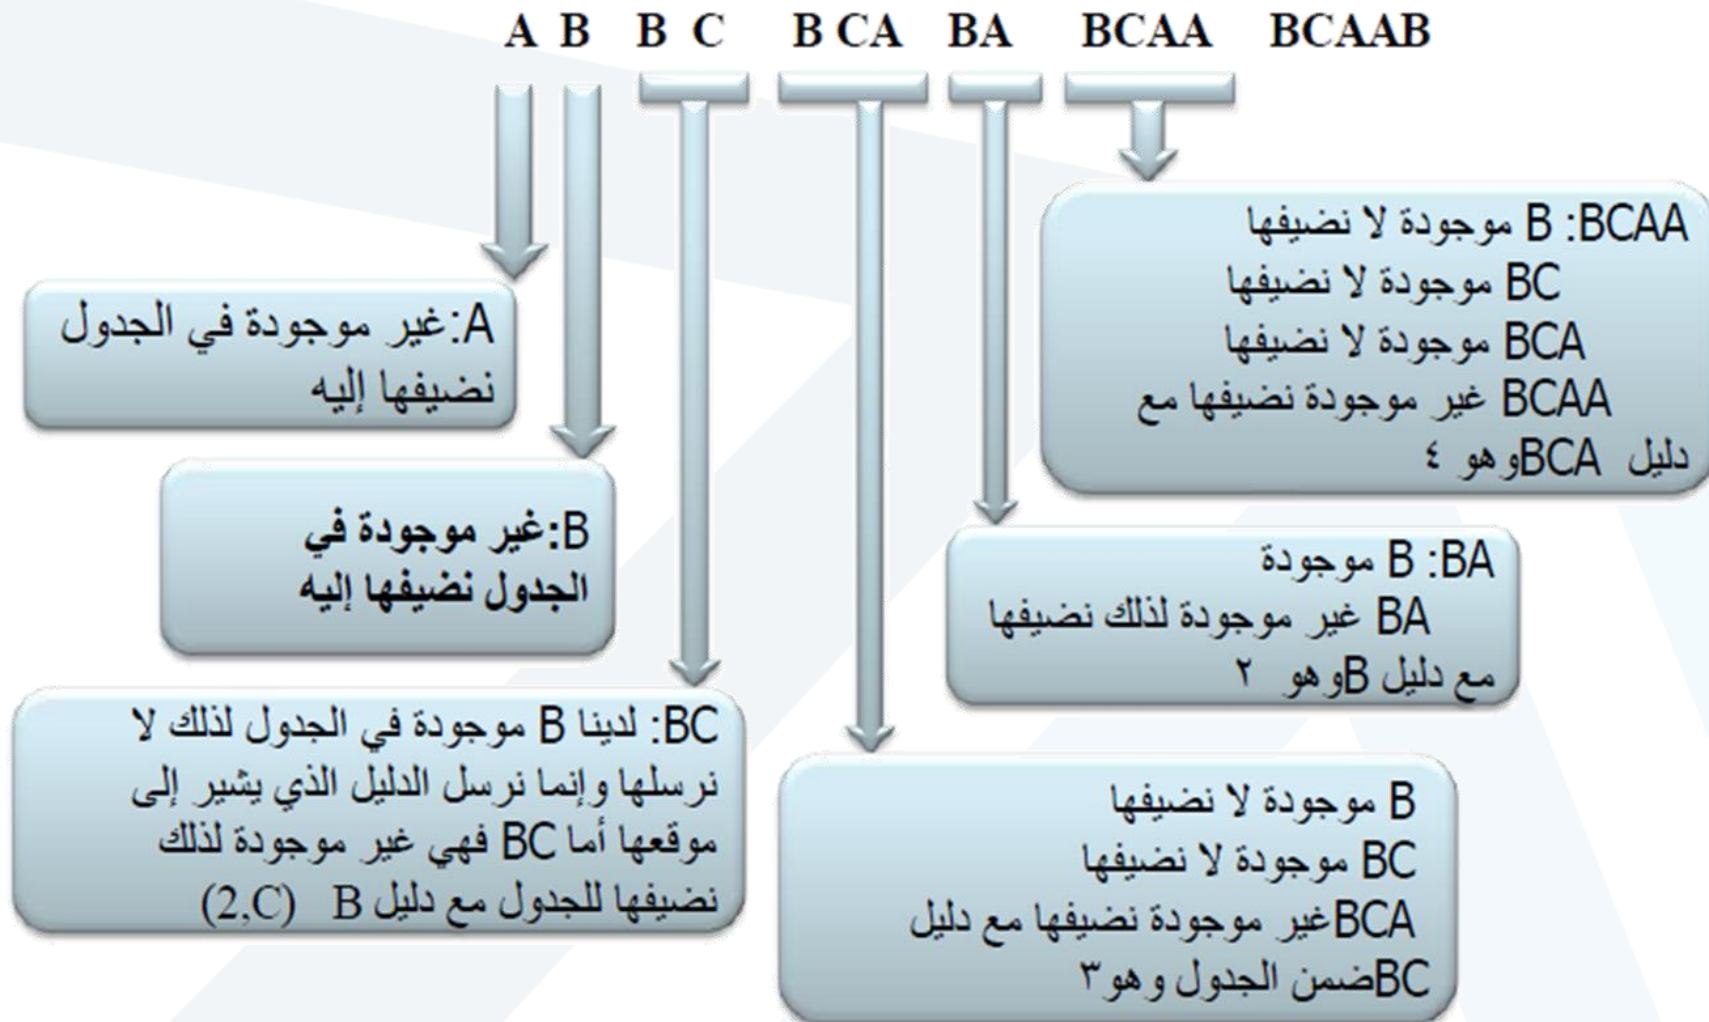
A B B C B CA BA BCAA BCAAB

BCAA: B موجودة لا نضيفها
BC موجودة لا نضيفها
BCA موجودة لا نضيفها
BCAA غير موجودة نضيفها مع دليل BCA وهو ٤

A:غير موجودة في الجدول نضيفها إليه

B:غير موجودة في الجدول نضيفها إليه

BA: B موجودة
BA غير موجودة لذلك نضيفها مع دليل B وهو ٢

BC: لدينا B موجودة في الجدول لذلك لا نرسلها وإنما نرسل الدليل الذي يشير إلى موقعها أما BC فهي غير موجودة لذلك نضيفها للجدول مع دليل B (2,C)

B موجودة لا نضيفها
BC موجودة لا نضيفها
BCA غير موجودة نضيفها مع دليل BC ضمن الجدول وهو٣